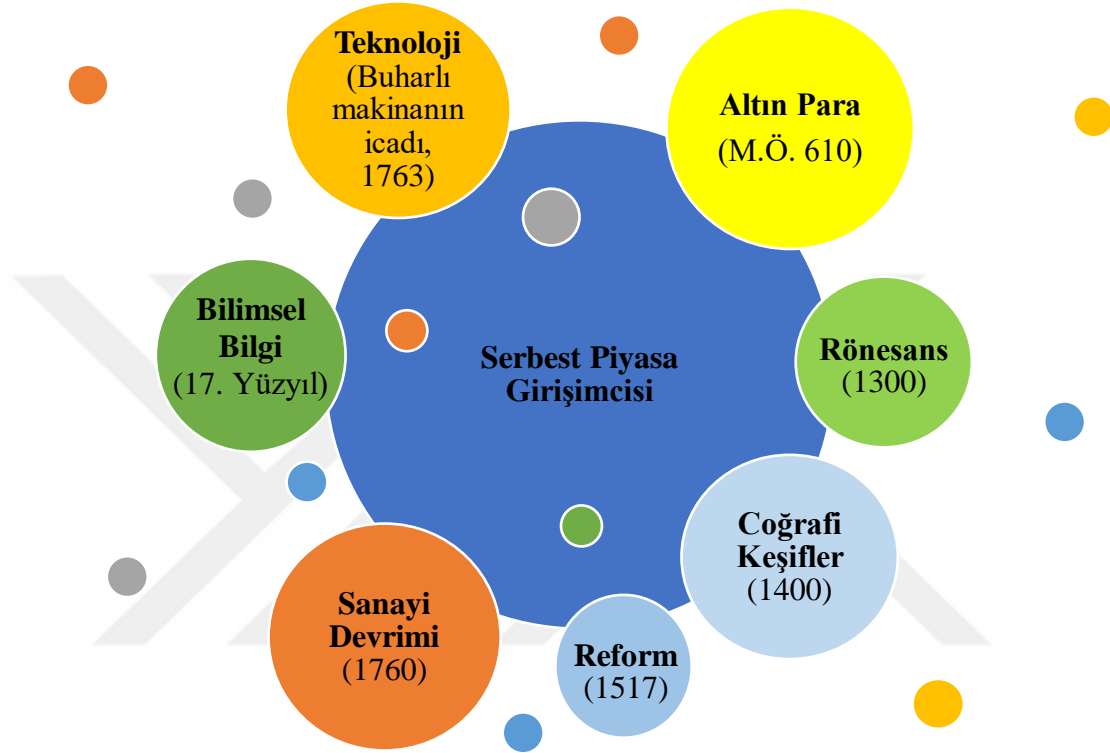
Teknoloji (Buharlı makinanın icadı, 1763)

Altın Para (M.Ö. 610)

Bilimsel Bilgi (17. Yüzyıl)

Serbest Piyasa Girişimcisi

Rönesans (1300)

Coğrafi Keşifler (1400)

Sanayi Devrimi (1760)

Reform (1517)